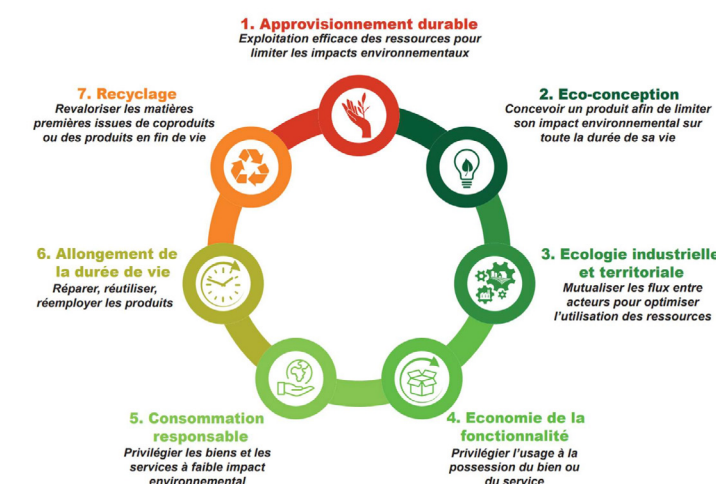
1. Approvisionnement durable
Exploitation efficace des ressources pour limiter les impacts environnementaux

2. Eco-conception
Concevoir un produit afin de limiter son impact environnemental sur toute la durée de sa vie

3. Ecologie industrielle et territoriale
Mutualiser les flux entre acteurs pour optimiser l'utilisation des ressources

4. Economie de la fonctionnalité
Privilégier l'usage à la possession du bien ou du service

5. Consommation responsable
Privilégier les biens et les services à faible impact environnemental

6. Allongement de la durée de vie
Réparer, réutiliser, réemployer les produits

7. Recyclage
Revaloriser les matières premières issues de coproduits ou des produits en fin de vie